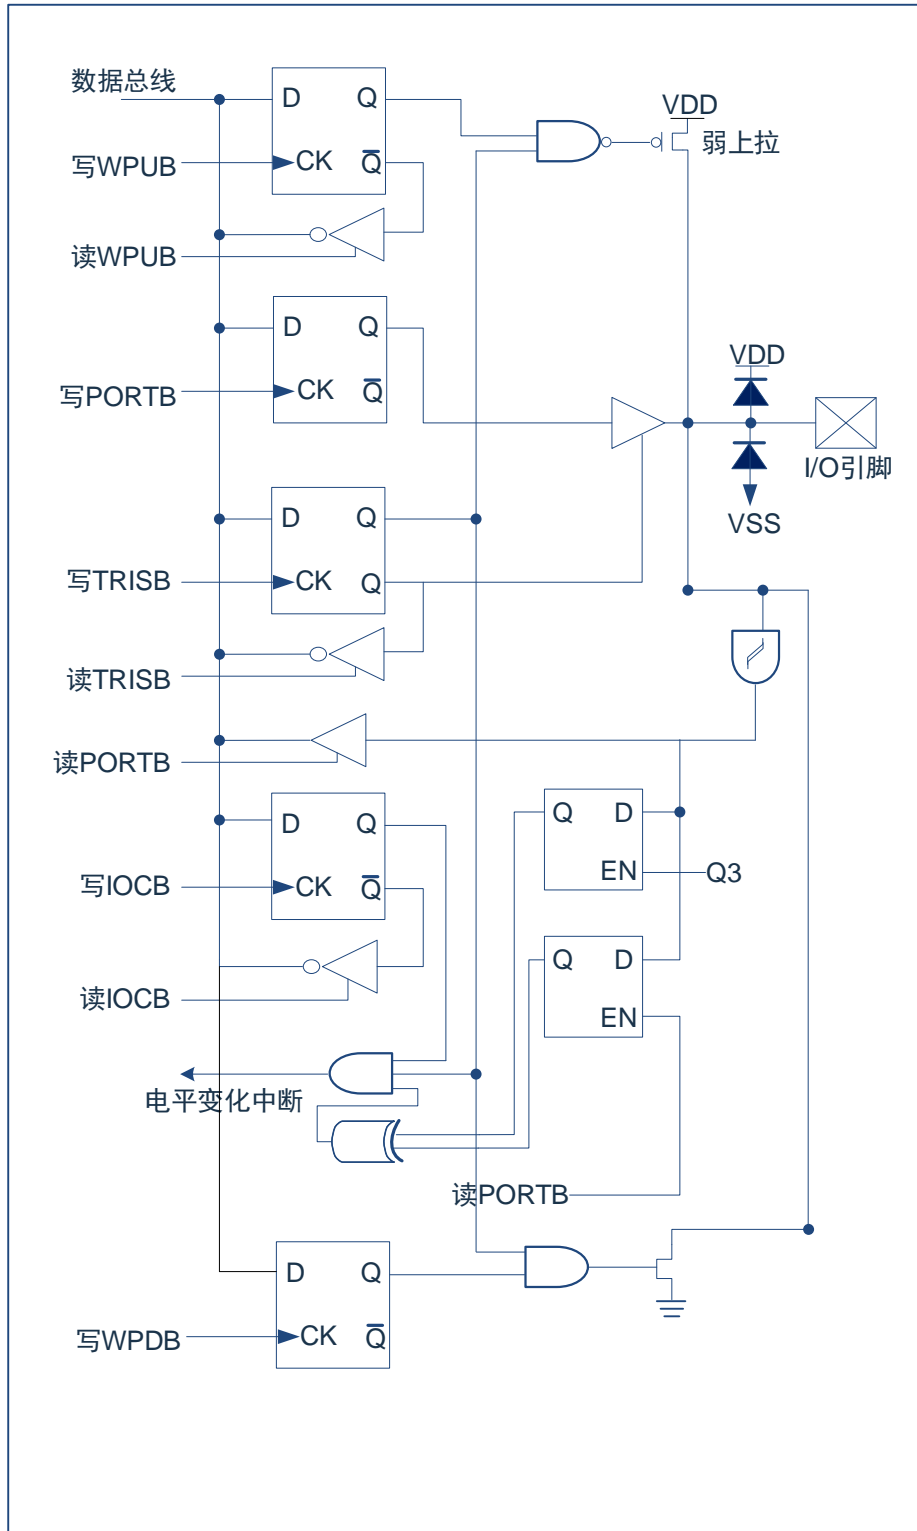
数据总线
D Q
写WPUB
CK $\overline{Q}$
读WPUB
VDD
弱上拉
D Q
写PORTB
CK $\overline{Q}$
VDD
I/O引脚
VSS
D Q
写TRISB
CK Q
读TRISB
读PORTB
Q D
EN
Q3
D Q
写IOCB
CK $\overline{Q}$
读IOCB
Q D
EN
电平变化中断
读PORTB
D Q
写WPDB
CK $\overline{Q}$